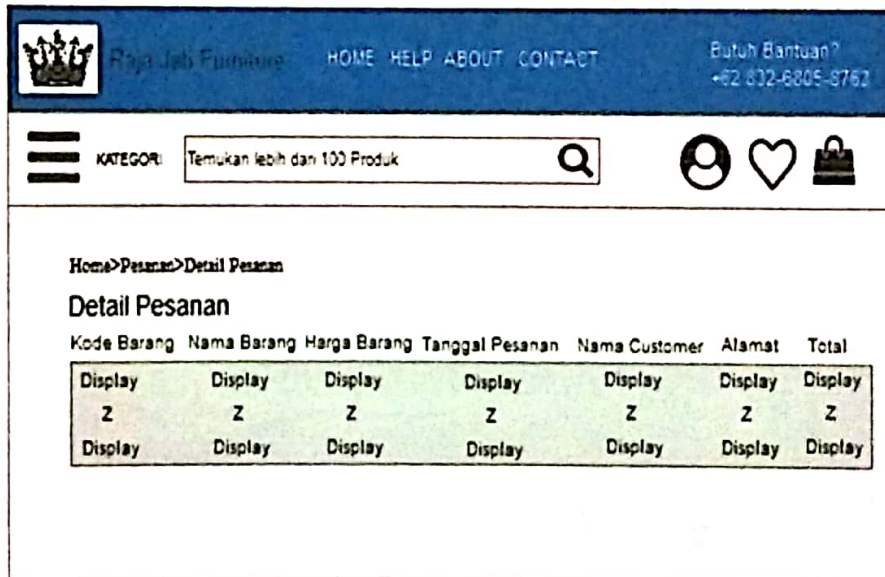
Raja Jati Furniture HOME HELP ABOUT CONTACT

Butuh Bantuan? +62 832-6805-8762

KATEGORI

Temukan lebih dari 100 Produk

Home>Pesanan>Detail Pesanan

Detail Pesanan

| Kode Barang | Nama Barang | Harga Barang | Tanggal Pesanan | Nama Customer | Alamat | Total |
|---|---|---|---|---|---|---|
| Display | Display | Display | Display | Display | Display | Display |
| Z | Z | Z | Z | Z | Z | Z |
| Display | Display | Display | Display | Display | Display | Display |